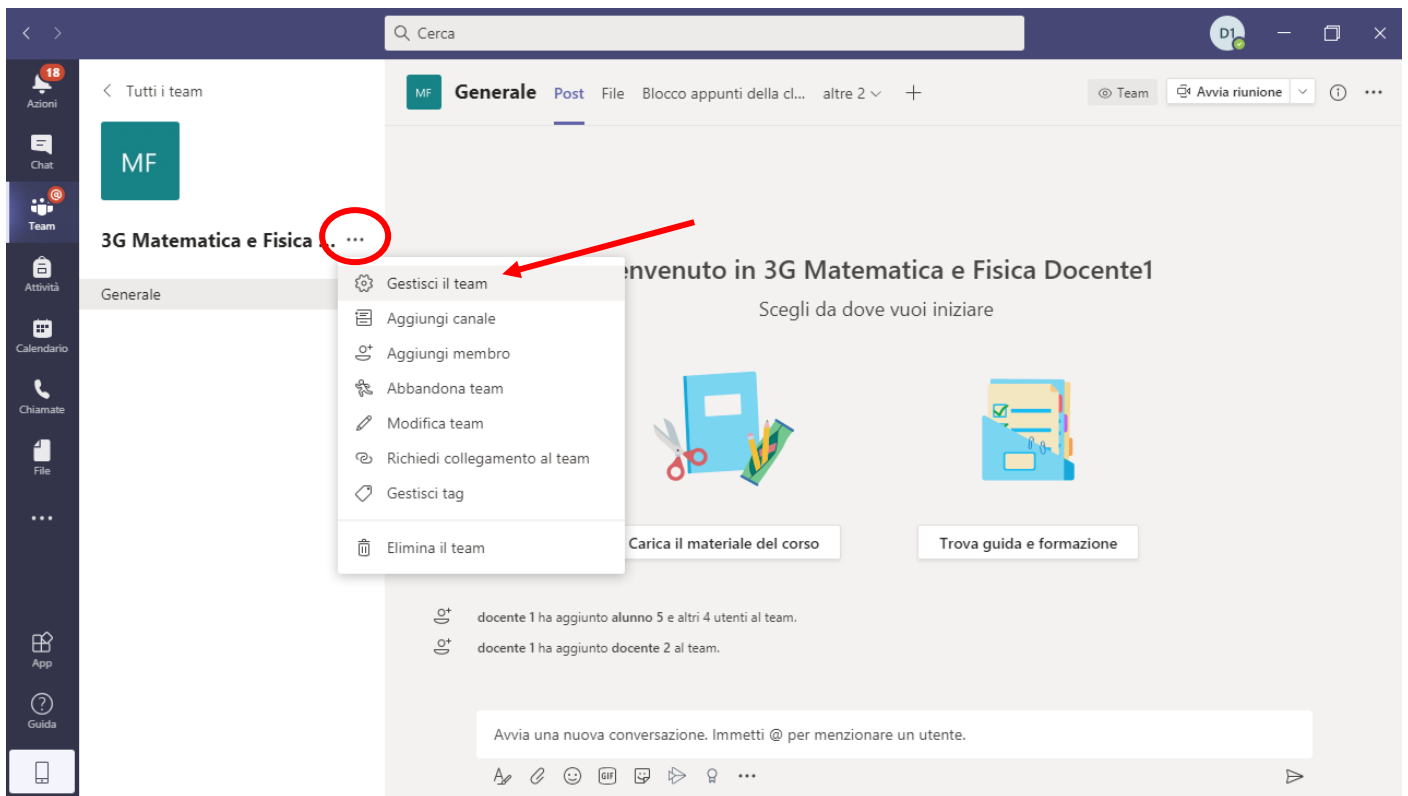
Cerca

D1

18
Azioni

Chat

Team

Attività

Calendario

Chiamate

File

...

App

Guida

Tutti i team

MF

3G Matematica e Fisica ... ...

Generale

MF Generale Post File Blocco appunti della cl... altre 2 +

Team Avvia riunione

Gestisci il team
Aggiungi canale
Aggiungi membro
Abbandona team
Modifica team
Richiedi collegamento al team
Gestisci tag
Elimina il team

envenuto in 3G Matematica e Fisica Docente1

Scegli da dove vuoi iniziare

Carica il materiale del corso

Trova guida e formazione

docente 1 ha aggiunto alunno 5 e altri 4 utenti al team.

docente 1 ha aggiunto docente 2 al team.

Avvia una nuova conversazione. Immetti @ per menzionare un utente.

GIF ...